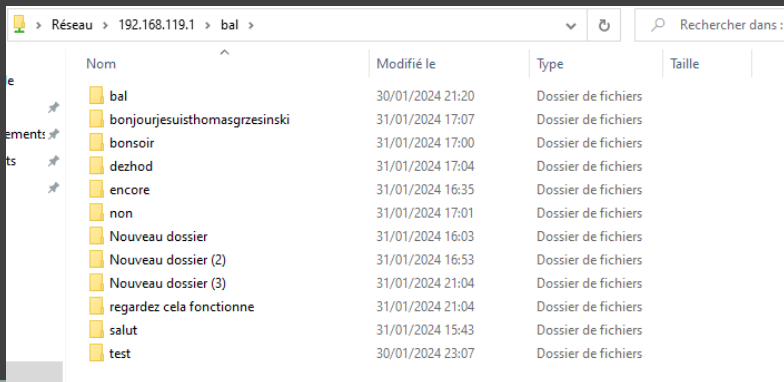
Réseau > 192.168.119.1 > bal >

Rechercher dans :

e
éments
ts

| Nom | Modifié le | Type | Taille |
|---|---|---|---|
| bal | 30/01/2024 21:20 | Dossier de fichiers | |
| bonjourjesuisthomasgrzesinski | 31/01/2024 17:07 | Dossier de fichiers | |
| bonsoir | 31/01/2024 17:00 | Dossier de fichiers | |
| dezhod | 31/01/2024 17:04 | Dossier de fichiers | |
| encore | 31/01/2024 16:35 | Dossier de fichiers | |
| non | 31/01/2024 17:01 | Dossier de fichiers | |
| Nouveau dossier | 31/01/2024 16:03 | Dossier de fichiers | |
| Nouveau dossier (2) | 31/01/2024 16:53 | Dossier de fichiers | |
| Nouveau dossier (3) | 31/01/2024 21:04 | Dossier de fichiers | |
| regardez cela fonctionne | 31/01/2024 21:04 | Dossier de fichiers | |
| salut | 31/01/2024 15:43 | Dossier de fichiers | |
| test | 30/01/2024 23:07 | Dossier de fichiers | |